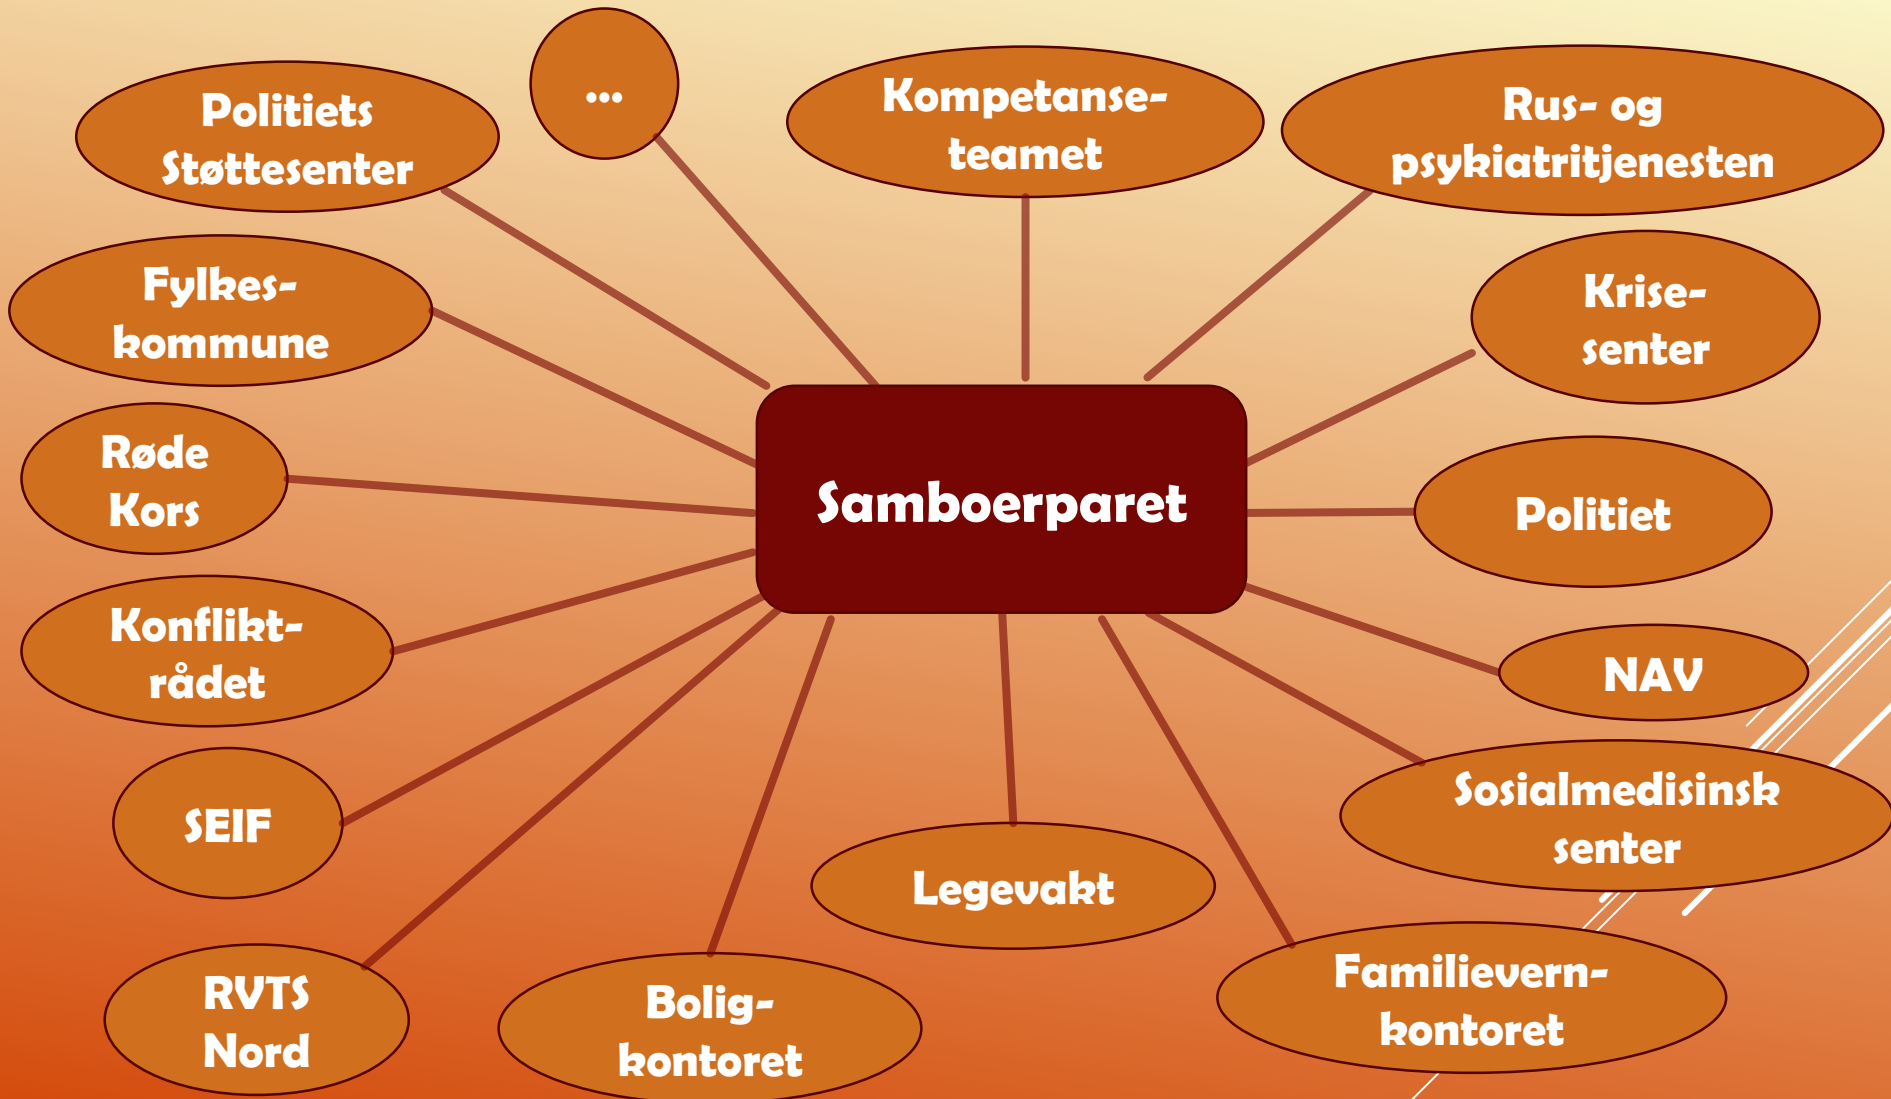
Politiets Støttesenter

...

Kompetanse-teamet

Rus- og psykiatritjenesten

Fylkes-kommune

Krise-senter

Røde Kors

Samboerparet

Politiet

Konflikt-rådet

NAV

SEIF

Sosialmedisinsk senter

Legevakt

RVTS Nord

Bolig-kontoret

Familievern-kontoret